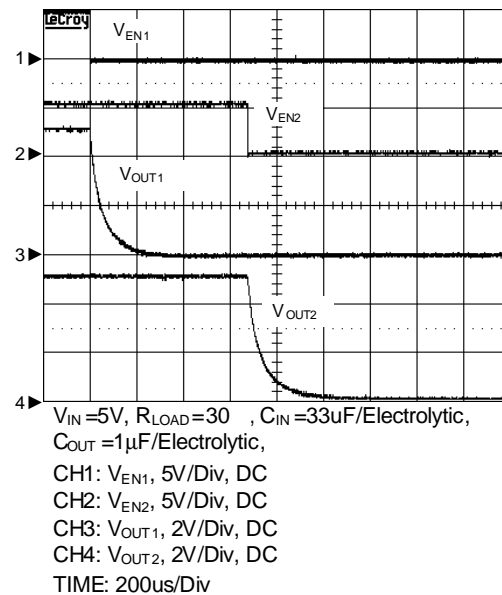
LeCroy

$V_{EN1}$

$V_{EN2}$

$V_{OUT1}$

$V_{OUT2}$

1►
2►
3►
4►

$V_{IN}$=5V, $R_{LOAD}$=30 , $C_{IN}$=33uF/Electrolytic, $C_{OUT}$=1μF/Electrolytic,
CH1: $V_{EN1}$, 5V/Div, DC
CH2: $V_{EN2}$, 5V/Div, DC
CH3: $V_{OUT1}$, 2V/Div, DC
CH4: $V_{OUT2}$, 2V/Div, DC
TIME: 200us/Div